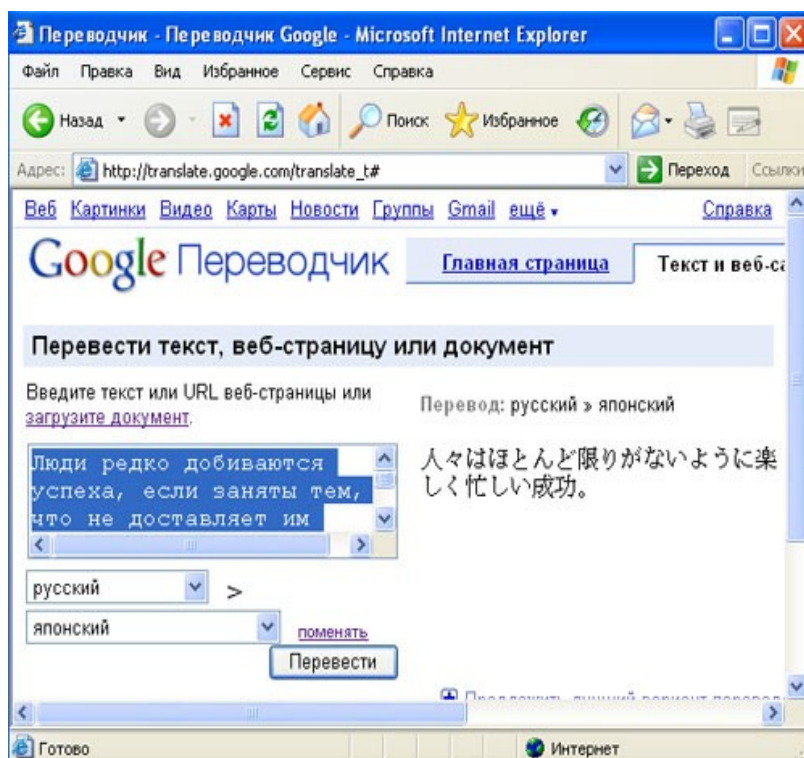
Переводчик - Переводчик Google - Microsoft Internet Explorer

Файл Правка Вид Избранное Сервис Справка

Назад Поиск Избранное

Адрес: http://translate.google.com/translate_t# Переход Ссылки

Веб Картинки Видео Карты Новости Группы Gmail ещё ▾ Справка

Google Переводчик Главная страница Текст и веб-с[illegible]

Перевести текст, веб-страницу или документ

Введите текст или URL веб-страницы или загрузите документ.

Люди редко добиваются успеха, если заняты тем, что не доставляет им

русский >

японский поменять

Перевести

Перевод: русский » японский

人々はほとんど限りがないように楽しく忙しい成功。

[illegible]

Готово Интернет